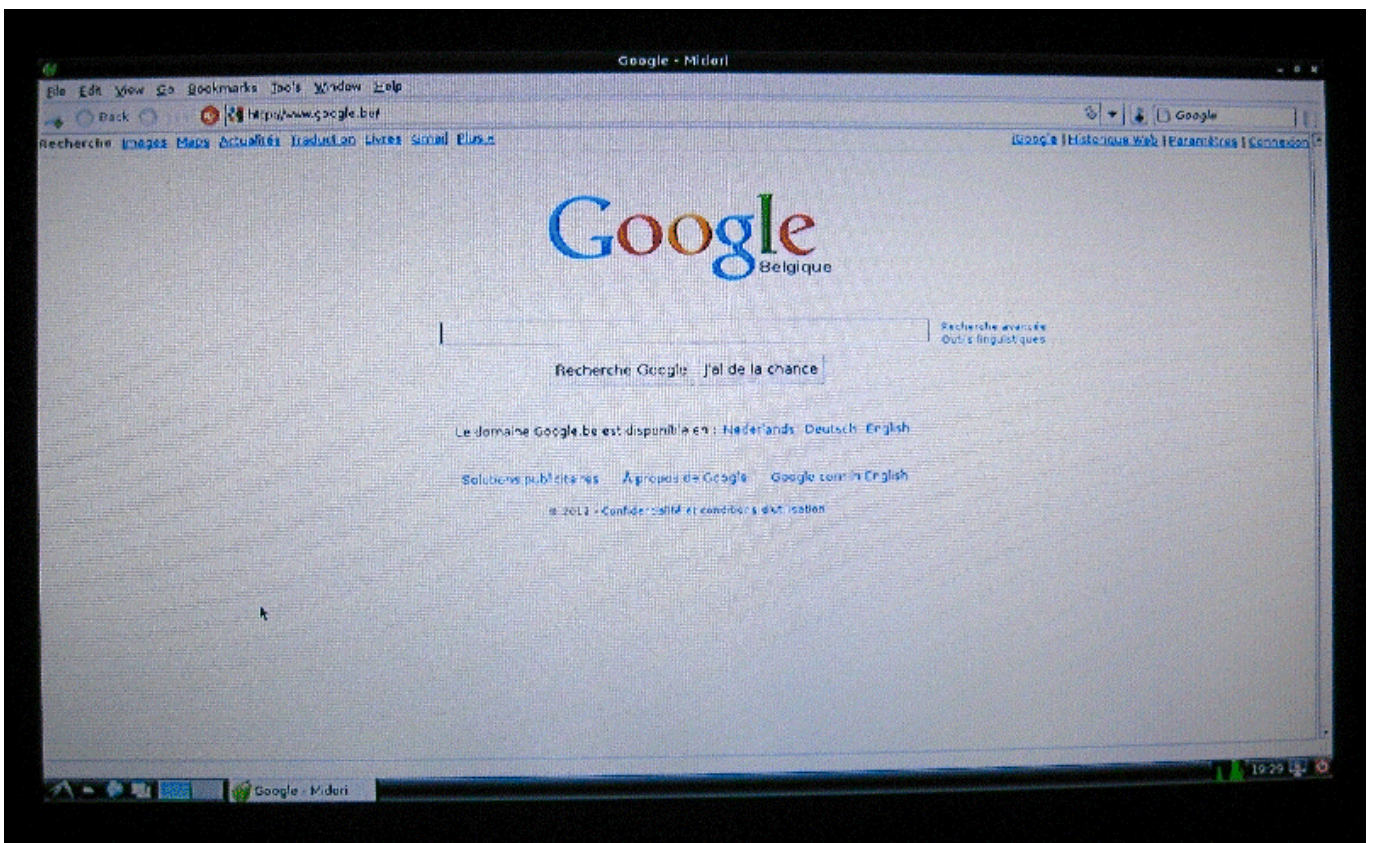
Google - Midori

File Edit View Go Bookmarks Tools Window Help

Back http://www.google.be/

Google

Recherche Images Maps Actualités Traduction Livres Gmail Plus »

iGoogle | Historique Web | Paramètres | Connexion

Google
Belgique

Recherche avancée
Outils linguistiques

Recherche Google J'ai de la chance

Le domaine Google.be est disponible en : Nederlands Deutsch English

Solutions publicitaires À propos de Google Google.com in English

© 2011 - Confidentialité et conditions d'utilisation

Google - Midori

19:29